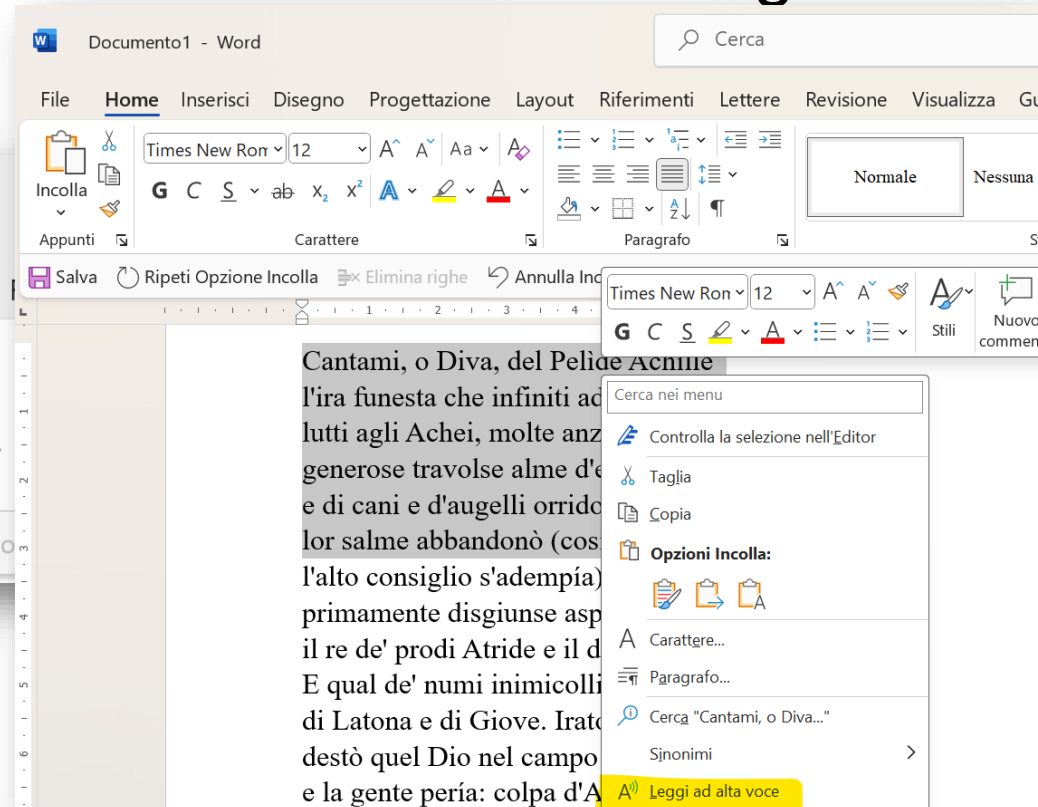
Documento1 - Word

Cerca

File Home Inserisci Disegno Progettazione Layout Riferimenti Lettere Revisione Visualizza Gu

Incolla

Appunti

Times New Ron 12

G C S ab $x_2$ $x^2$

Carattere

Paragrafo

Normale Nessuna

Salva Ripeti Opzione Incolla Elimina righe Annulla Inc

Times New Ron 12

G C S

Stili Nuovo commen

Cantami, o Diva, del Pelìde Achille
l'ira funesta che infiniti ad
lutti agli Achei, molte anz
generose travolse alme d'e
e di cani e d'augelli orrido
lor salme abbandonò (cos
l'alto consiglio s'adempía)
primamente disgiunse asp
il re de' prodi Atride e il d
E qual de' numi inimicolli
di Latona e di Giove. Irato
destò quel Dio nel campo
e la gente perìa: colpa d'A

Cerca nei menu

Controlla la selezione nell'Editor

Taglia

Copia

Opzioni Incolla:

Carattere...

Paragrafo...

Cerca "Cantami, o Diva..."

Sinonimi

Leggi ad alta voce